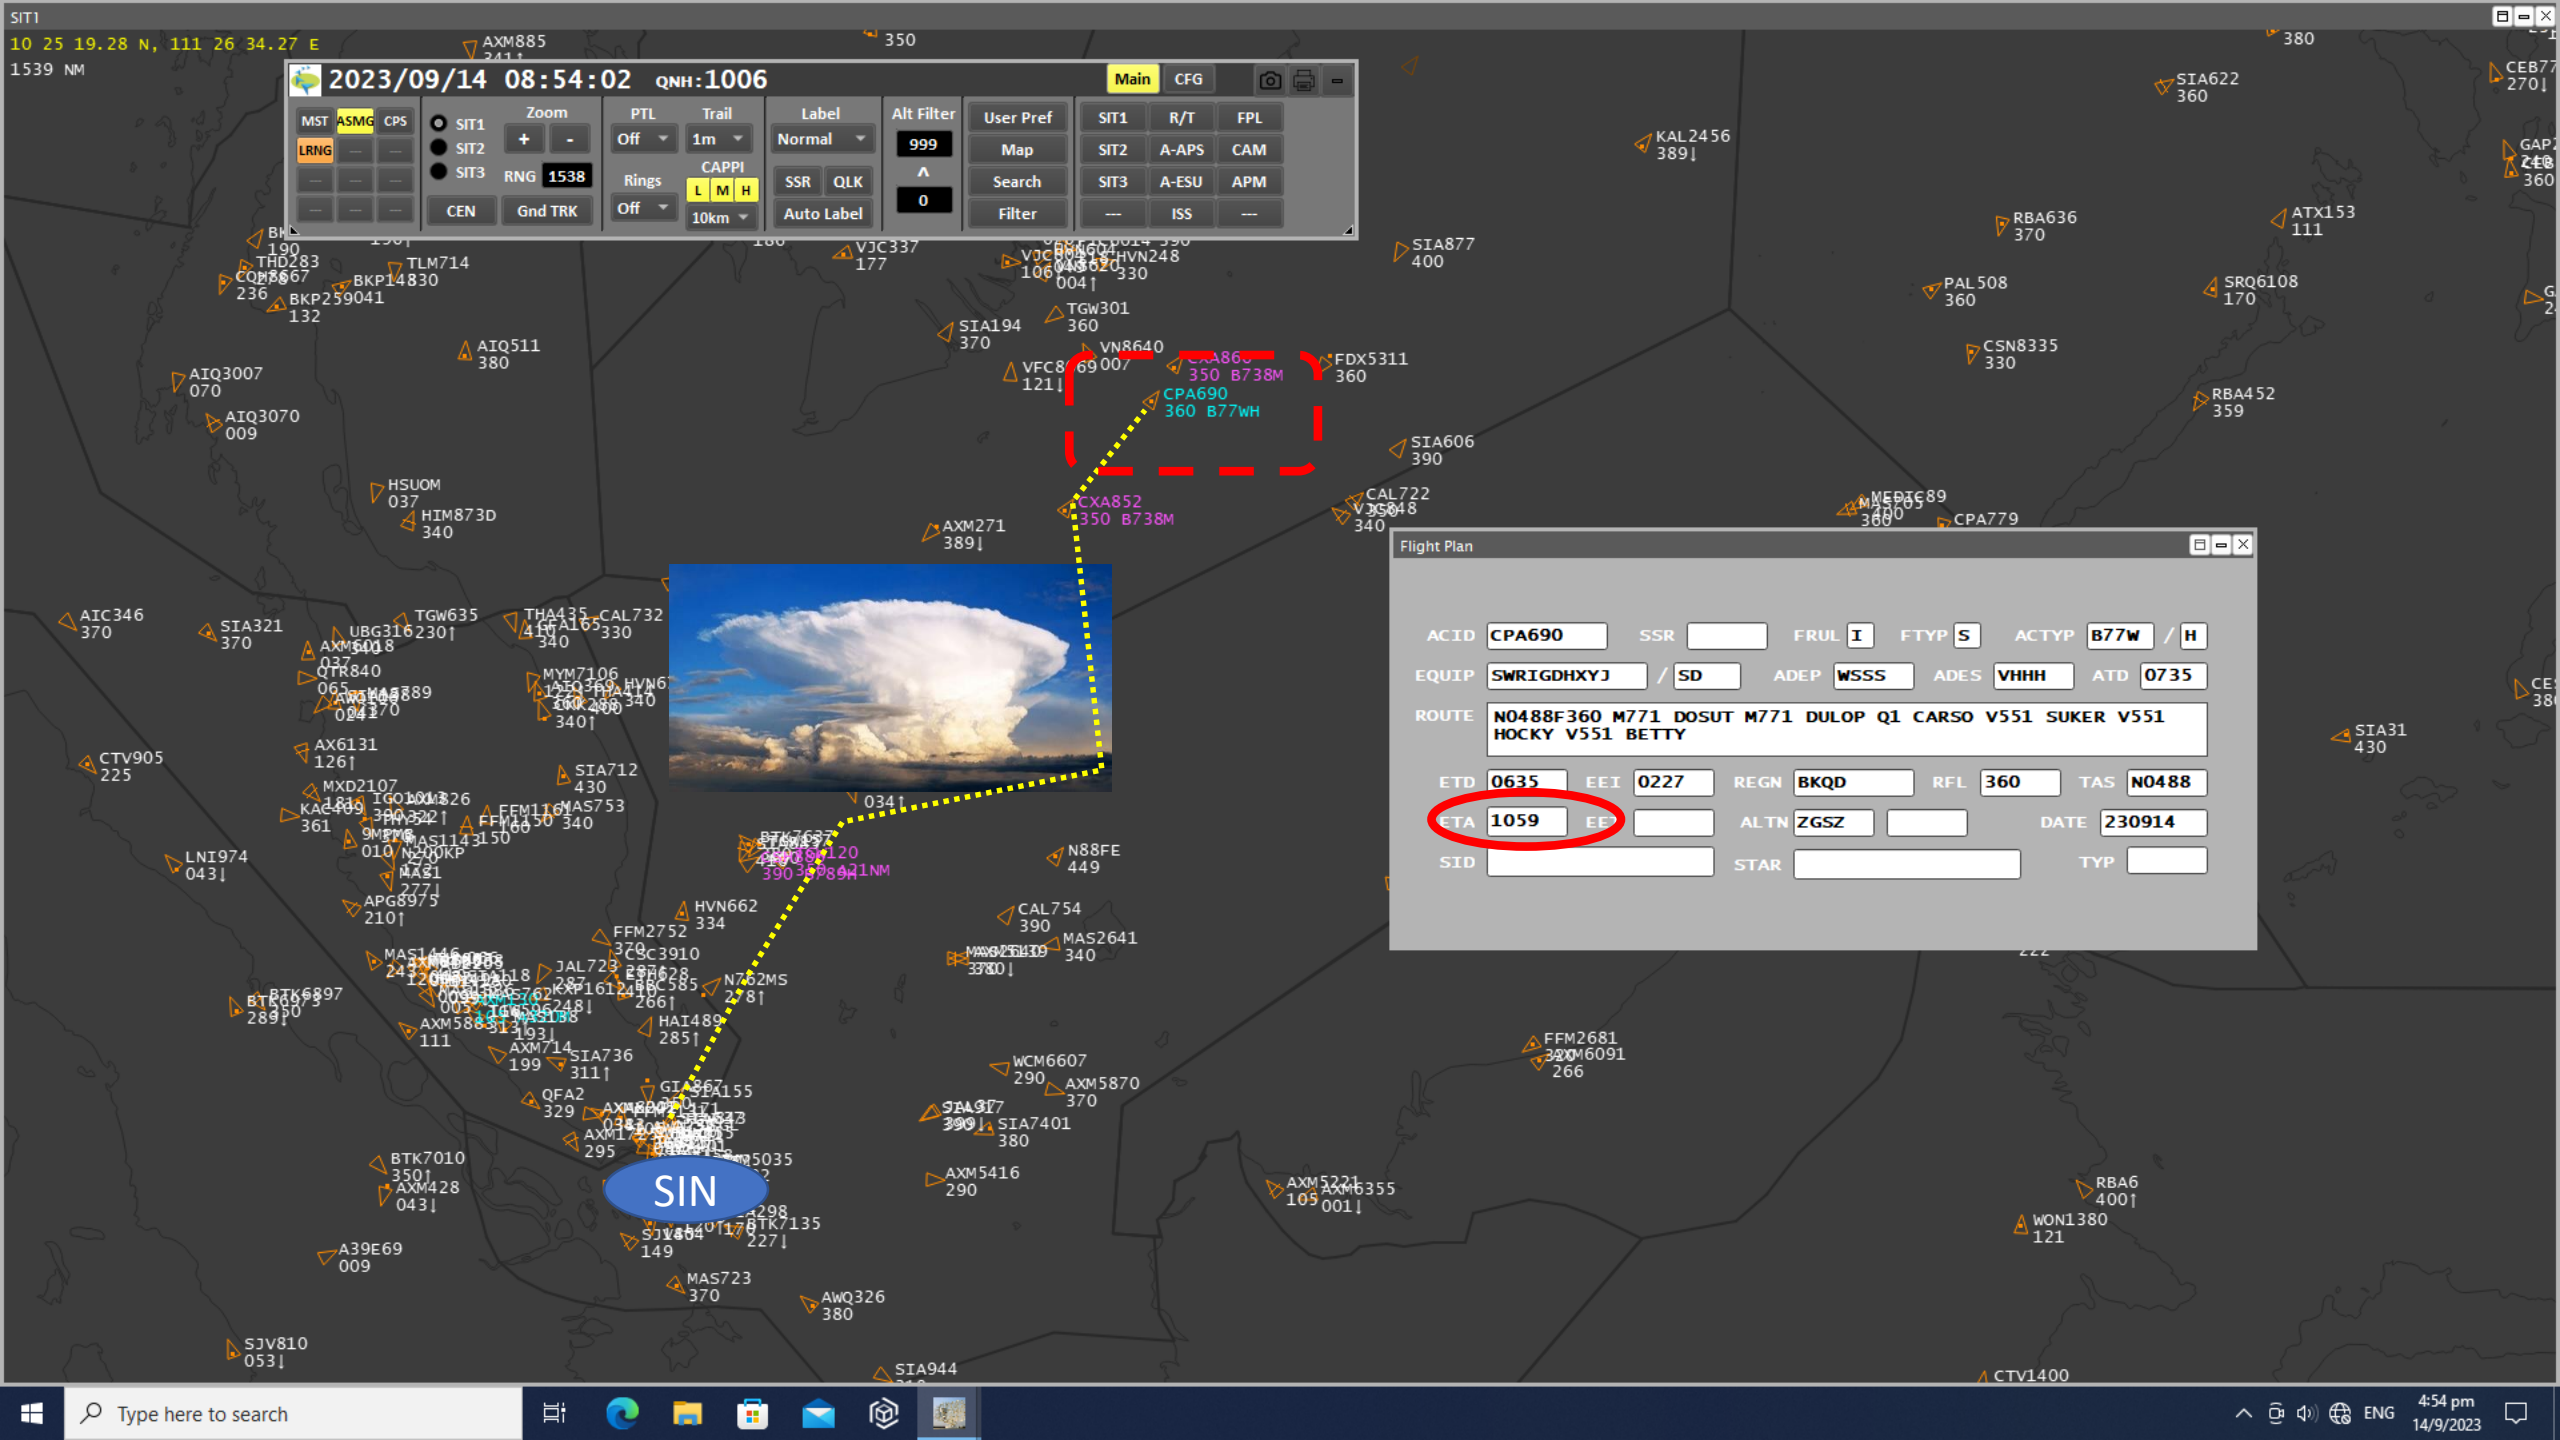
SIT1

10 25 19.28 N, 111 26 34.27 E
1539 NM

2023/09/14 08:54:02 QNH:1006

Main CFG

MST ASMG CPS
LRNG

SIT1
SIT2
SIT3

Zoom
+ -
RNG 1538

CEN Gnd TRK

PTL
Off
Rings
Off

Trail
1m
CAPPI
L M H
10km

Label
Normal
SSR QLK
Auto Label

Alt Filter
999
^
0

User Pref
Map
Search
Filter

SIT1 R/T FPL
SIT2 A-APS CAM
SIT3 A-ESU APM
--- ISS ---

AXM885
350
380
SIA622
360
CEB77
270
KAL2456
389
GAP
360
RBA636
370
ATX153
111
SIA877
400
PAL508
360
SRQ6108
170
VJC337
177
HVN248
330
TGW301
360
SIA194
370
VN8640
CXA86
350 B738M
FDX5311
360
CSN8335
330
CPA690
360 B77WH
RBA452
359
VFC8
121
SIA606
390
CAL722
340
CXA852
350 B738M
AXM271
389
CPA779
BK
190
THD283
236
BKP14830
BKP259041
132
TLM714
AIQ511
380
AIQ3007
070
AIQ3070
009
HSUOM
037
HIM873D
340
AIC346
370
SIA321
370
TGW635
230
THA435
CAL732
330
340
QTR840
MYM7106
340
AX6131
126
CTV905
225
MXD2107
KAC409
361
SIA712
430
MAS753
340
034
N88FE
449
LNI974
043
MAS1
277
APG8975
210
HVN662
334
FFM2752
370
CAL754
390
MAS2641
340
CSC3910
JAL723
N762MS
278
BTK6897
289
AXM5883
111
HAI489
285
AXM714
199
SIA736
311
FFM2681
266
WCM6607
290
AXM5870
370
QFA2
329
SIA155
SIA7401
380
BTK7010
350
AXM428
043
AXM5416
290
AXM5221
105
AXM6355
001
RBA6
400
WON1380
121
BTK7135
227
SIN
A39E69
009
MAS723
370
AWQ326
380
SJV810
053
SIA944
CTV1400
SIA31
430
120
390
NM

Flight Plan

ACID CPA690 SSR FRUL I FTYP S ACTYP B77W / H
EQUIP SWRIGDHXYJ / SD ADEP WSSS ADES VHHH ATD 0735
ROUTE N0488F360 M771 DOSUT M771 DULOP Q1 CARSO V551 SUKER V551 HOCKY V551 BETTY
ETD 0635 EET 0227 REGN BKQD RFL 360 TAS N0488
ETA 1059 EET ALTN ZGSZ DATE 230914
SID STAR TYP

Type here to search
ENG
4:54 pm
14/9/2023